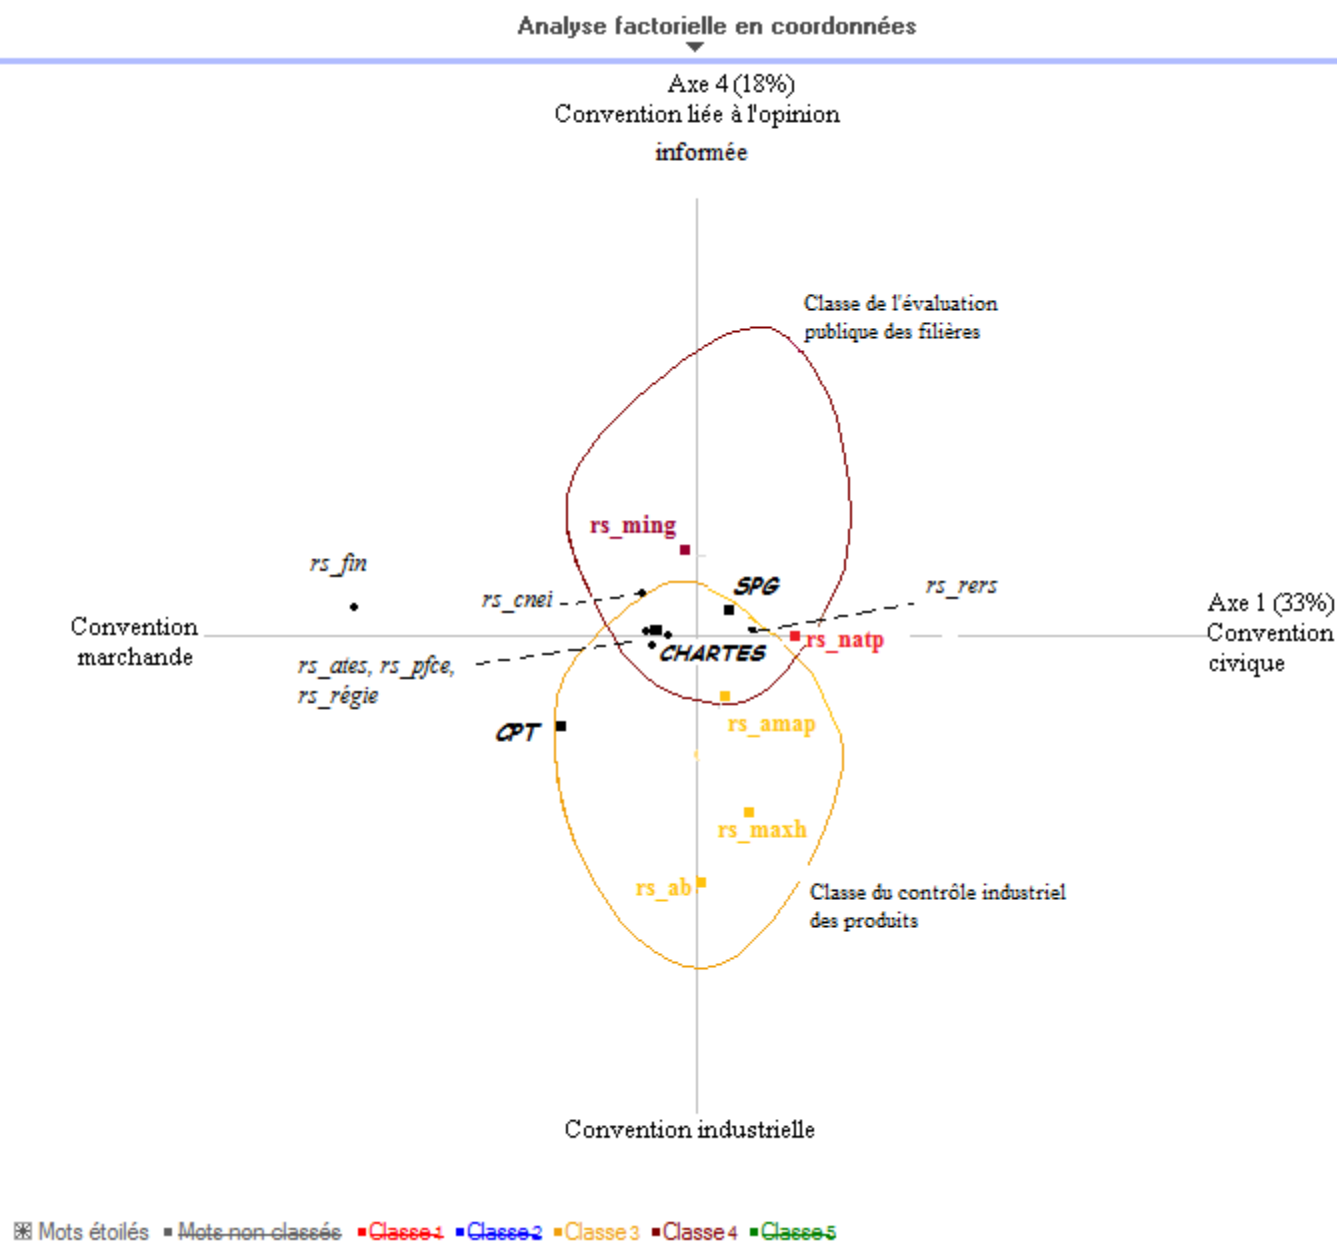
Analyse factorielle en coordonnées

Axe 4 (18%)
Convention liée à l'opinion informée

Classe de l'évaluation publique des filières

rs_ming

rs_fin

SPG

rs_rers

rs_cnei

Convention marchande

Axe 1 (33%)
Convention civique

rs_natp

CHARTES

rs_ates, rs_pfce, rs_régie

rs_amap

CPT

rs_maxh

rs_ab

Classe du contrôle industriel des produits

Convention industrielle

Mots étoilés ▪ Mots non classés ▪ Classe 1 ▪ Classe 2 ▪ Classe 3 ▪ Classe 4 ▪ Classe 5